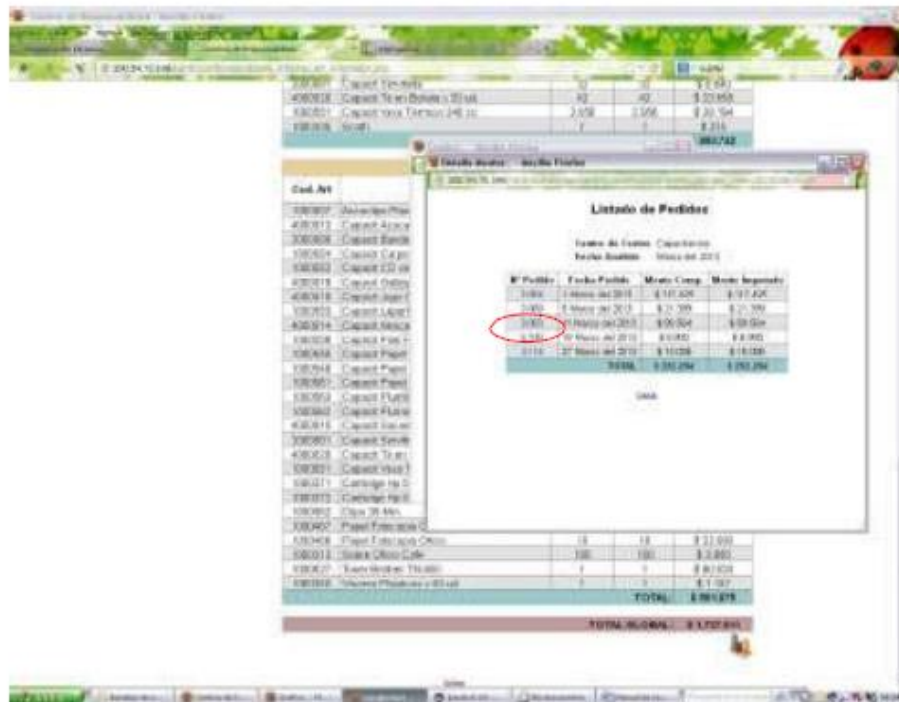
Listado de Pedidos

Centro de Costos Capacitación
Fecha Emisión Marzo del 2015

| Nº Pedido | Fecha Pedido | Monto Comp. | Monto Imputado |
|---|---|---|---|
| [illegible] | 1 Marzo del 2015 | $ 117.426 | $ 117.426 |
| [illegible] | 5 Marzo del 2015 | $ 21.399 | $ 21.399 |
| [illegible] | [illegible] Marzo del 2015 | $ 50.504 | $ 50.504 |
| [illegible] | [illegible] Marzo del 2015 | $ 6.000 | $ 6.000 |
| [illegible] | 27 Marzo del 2015 | $ 10.000 | $ 10.000 |
| | TOTAL | $ 205.294 | $ 205.294 |

Cod. Art

Capsul Toner Bolsas c 20 u.
Capsul Vaso Termico 240 cc
Papel Fotocopia Oficio
Sobre Oficio Cafe
TOTAL:
TOTAL GLOBAL: $ 1.727.011